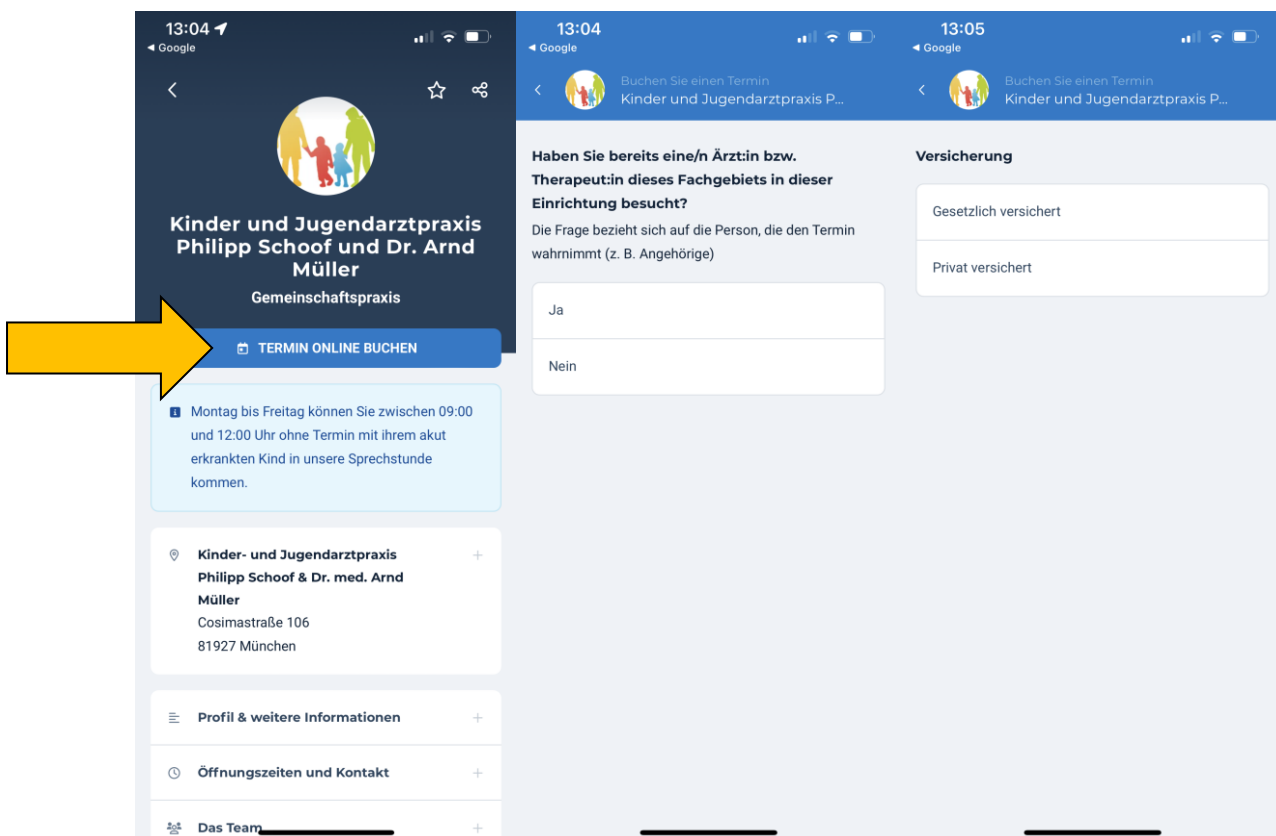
13:04
◂ Google

Kinder und Jugendarztpraxis Philipp Schoof und Dr. Arnd Müller

Gemeinschaftspraxis

TERMIN ONLINE BUCHEN

Montag bis Freitag können Sie zwischen 09:00 und 12:00 Uhr ohne Termin mit ihrem akut erkrankten Kind in unsere Sprechstunde kommen.

Kinder- und Jugendarztpraxis Philipp Schoof & Dr. med. Arnd Müller
Cosimastraße 106
81927 München

Profil & weitere Informationen

Öffnungszeiten und Kontakt

Das Team

13:04
◂ Google

Buchen Sie einen Termin
Kinder und Jugendarztpraxis P...

Haben Sie bereits eine/n Ärzt:in bzw. Therapeut:in dieses Fachgebiets in dieser Einrichtung besucht?

Die Frage bezieht sich auf die Person, die den Termin wahrnimmt (z. B. Angehörige)

Ja

Nein

13:05
◂ Google

Buchen Sie einen Termin
Kinder und Jugendarztpraxis P...

Versicherung

Gesetzlich versichert

Privat versichert